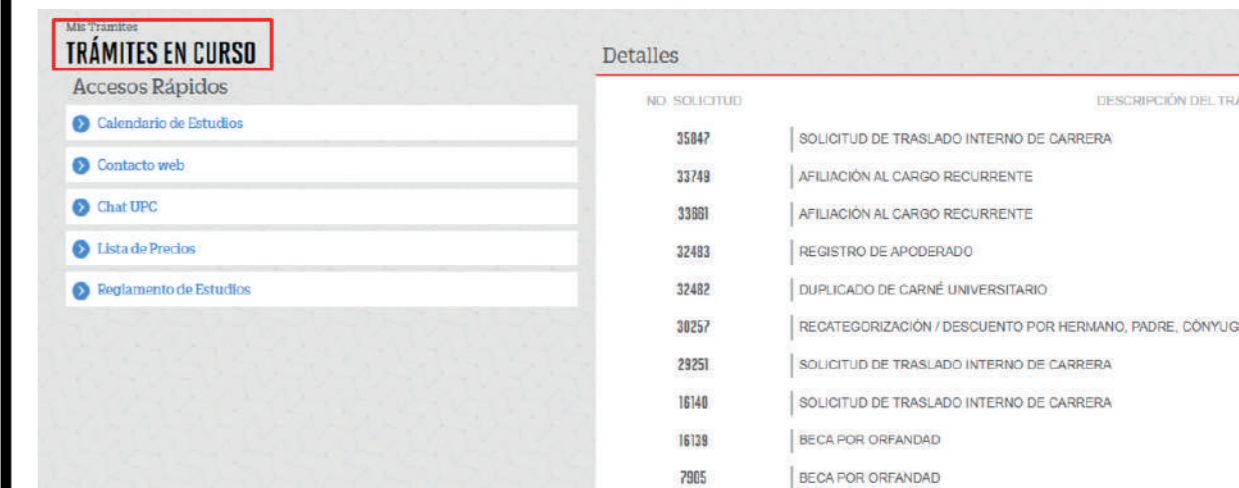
Mis Trámites
TRÁMITES EN CURSO

Accesos Rápidos

Calendario de Estudios

Contacto web

Chat UPC

Lista de Precios

Reglamento de Estudios

Detalles

| NO. SOLICITUD | DESCRIPCIÓN DEL TRA |
|---|---|
| 35847 | SOLICITUD DE TRASLADO INTERNO DE CARRERA |
| 33749 | AFILIACIÓN AL CARGO RECURRENTE |
| 33661 | AFILIACIÓN AL CARGO RECURRENTE |
| 32483 | REGISTRO DE APODERADO |
| 32482 | DUPLICADO DE CARNÉ UNIVERSITARIO |
| 30257 | RECATEGORIZACIÓN / DESCUENTO POR HERMANO, PADRE, CÓNYUG |
| 29251 | SOLICITUD DE TRASLADO INTERNO DE CARRERA |
| 16140 | SOLICITUD DE TRASLADO INTERNO DE CARRERA |
| 16139 | BECA POR ORFANDAD |
| 7905 | BECA POR ORFANDAD |